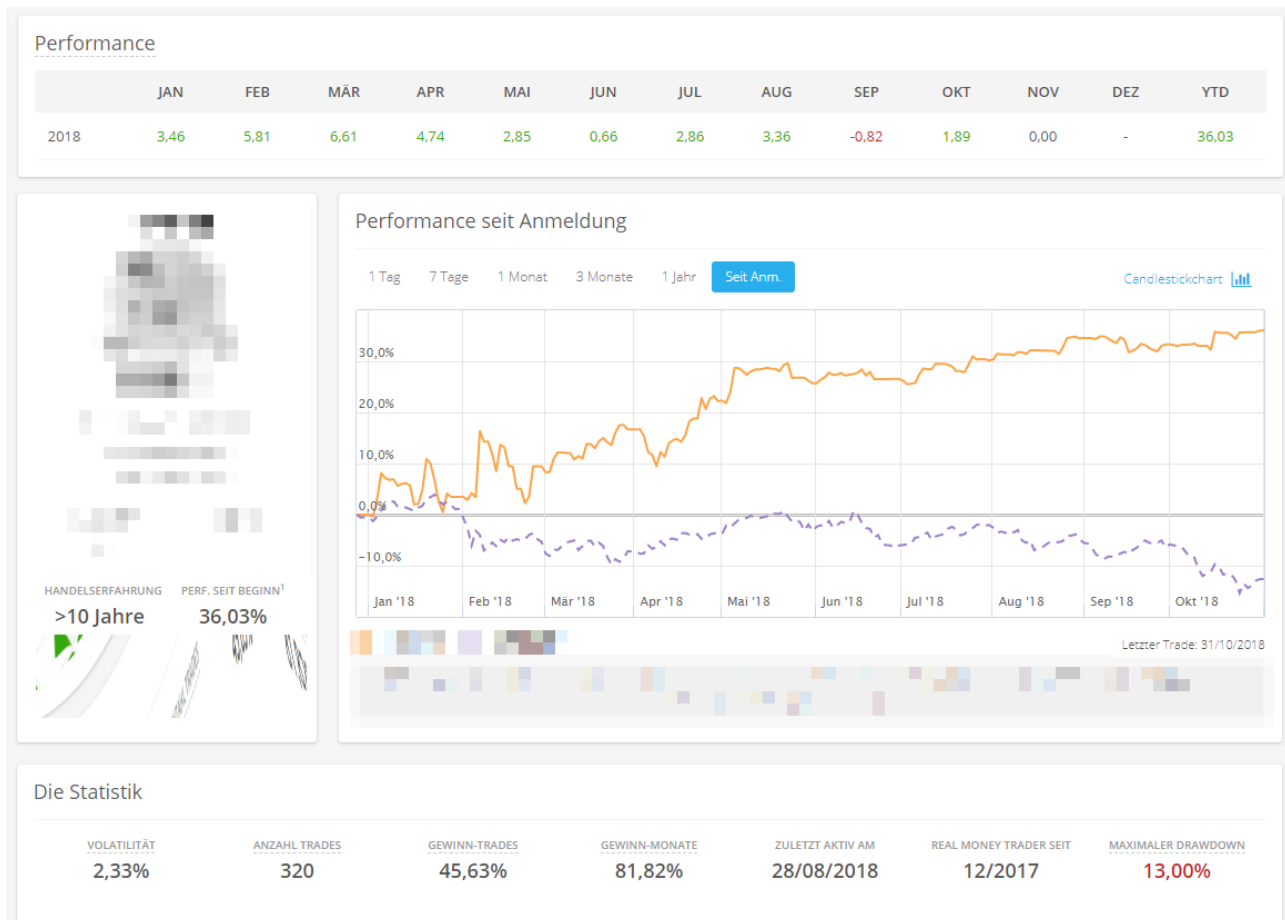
Performance

| | JAN | FEB | MÄR | APR | MAI | JUN | JUL | AUG | SEP | OKT | NOV | DEZ | YTD |
|---|---|---|---|---|---|---|---|---|---|---|---|---|---|
| 2018 | 3,46 | 5,81 | 6,61 | 4,74 | 2,85 | 0,66 | 2,86 | 3,36 | -0,82 | 1,89 | 0,00 | - | 36,03 |

HANDELSERFAHRUNG
>10 Jahre

PERF. SEIT BEGINN$^1$
36,03%

Performance seit Anmeldung

1 Tag 7 Tage 1 Monat 3 Monate 1 Jahr Seit Anm.

Candlestickchart

30,0%
20,0%
10,0%
0,0%
-10,0%

Jan '18 Feb '18 Mär '18 Apr '18 Mai '18 Jun '18 Jul '18 Aug '18 Sep '18 Okt '18

Letzter Trade: 31/10/2018

Die Statistik

VOLATILITÄT
2,33%

ANZAHL TRADES
320

GEWINN-TRADES
45,63%

GEWINN-MONATE
81,82%

ZULETZT AKTIV AM
28/08/2018

REAL MONEY TRADER SEIT
12/2017

MAXIMALER DRAWDOWN
13,00%